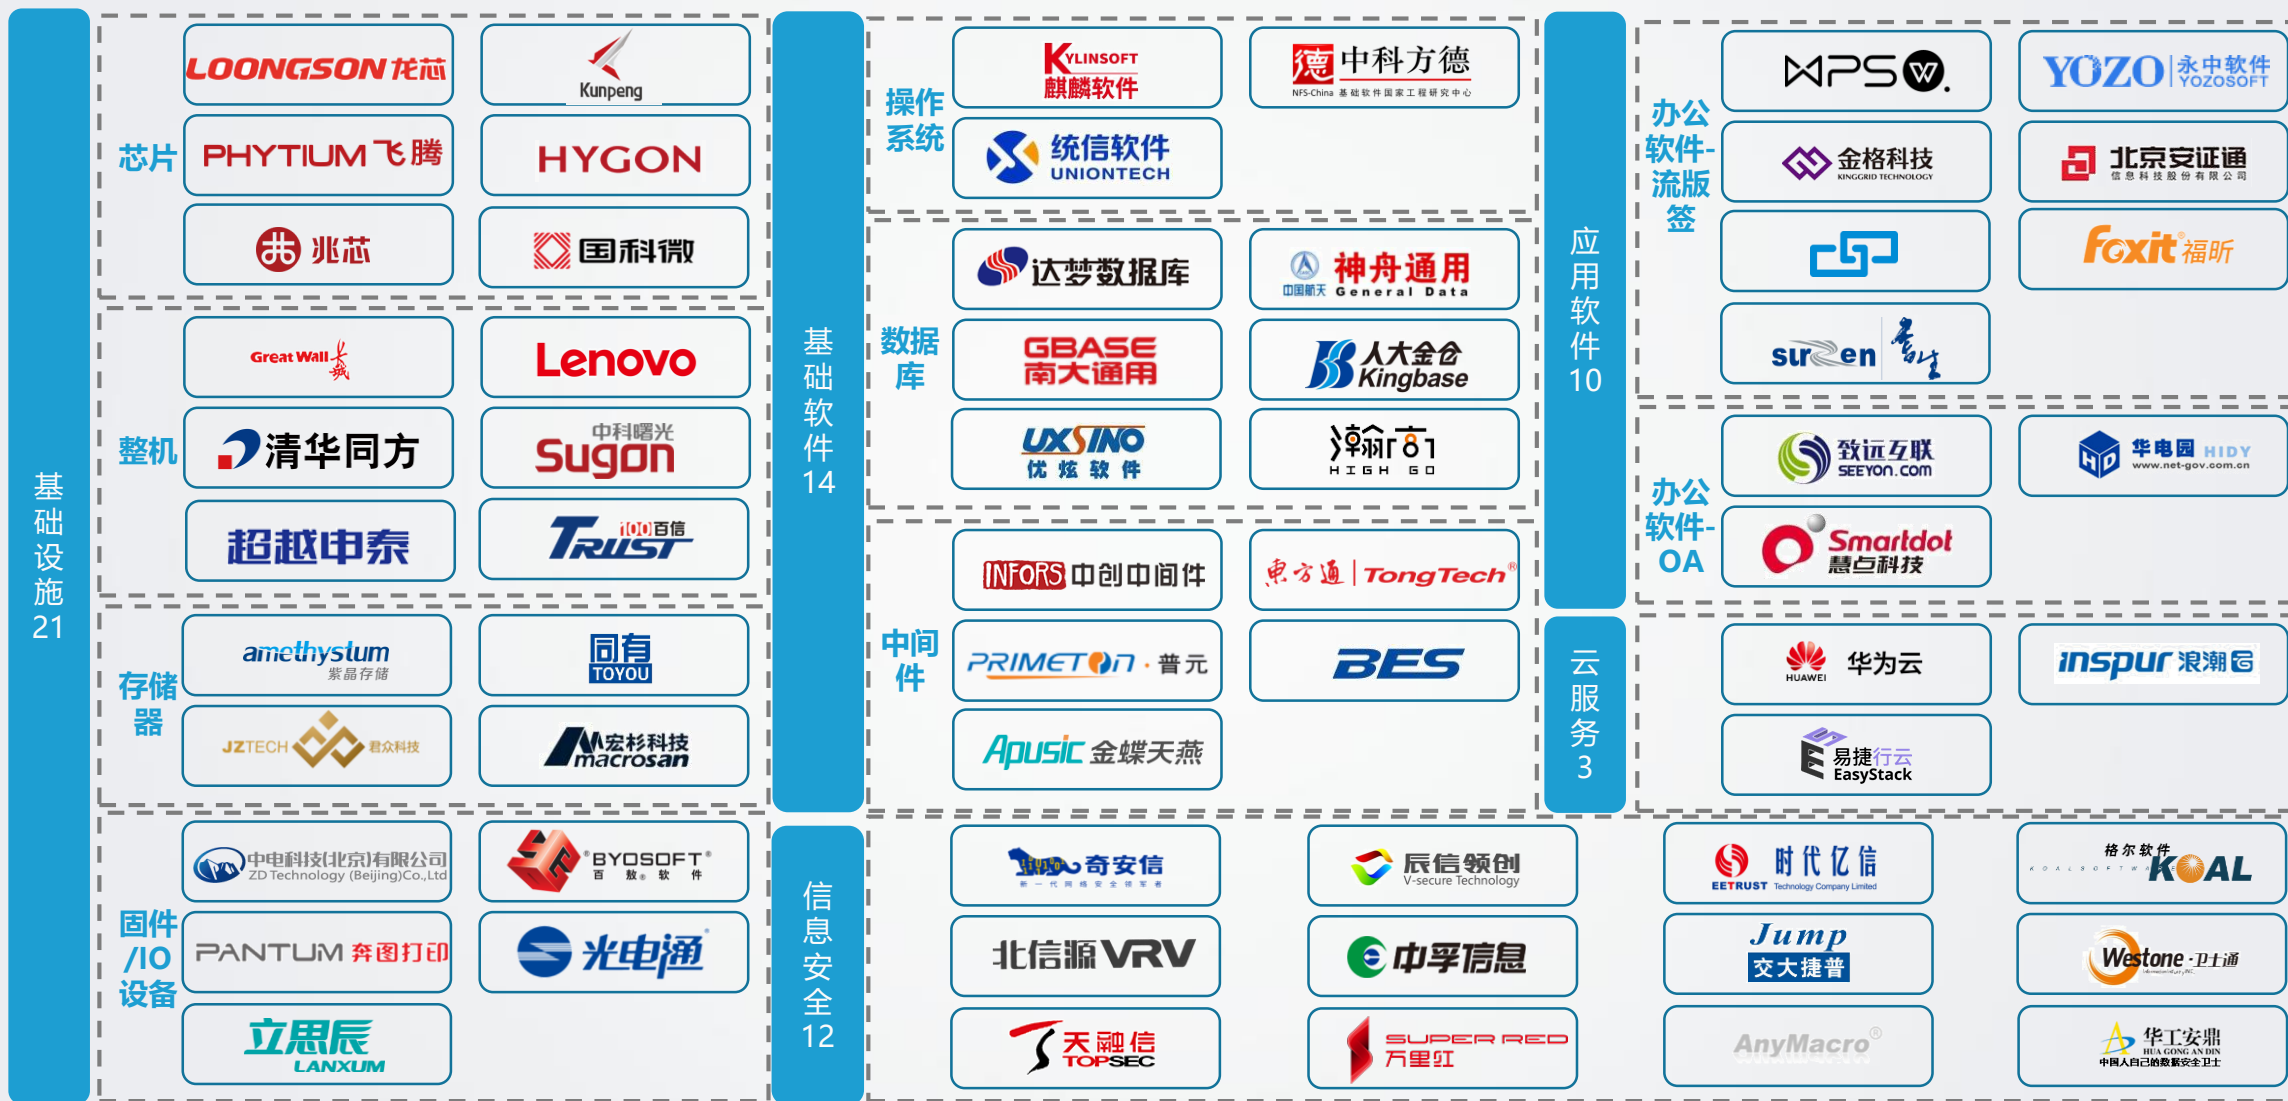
基础设施21

芯片
LOONGSON 龙芯
Kunpeng
PHYTIUM 飞腾
HYGON
兆芯
国科微

整机
Great Wall 长城
Lenovo
清华同方
中科曙光 Sugon
超越申泰
TRUST 百信

存储器
amethystum 紫晶存储
同有 TOYOU
JZTECH 君众科技
宏杉科技 macrosan

固件/IO设备
中电科技(北京)有限公司 ZD Technology (Beijing)Co.,Ltd
BYOSOFT 百敖软件
PANTUM 奔图打印
光电通
立思辰 LANXUM

基础软件14

操作系统
KYLINSOFT 麒麟软件
中科方德 NFS-China 基础软件国家工程研究中心
统信软件 UNIONTECH

数据库
达梦数据库
神舟通用 中国航天 General Data
GBASE 南大通用
人大金仓 Kingbase
UXSINO 优炫软件
瀚高 HIGH GO

中间件
INFORS 中创中间件
东方通 | TongTech
PRIMETON·普元
BES
Apusic 金蝶天燕

信息安全12

奇安信 新一代网络安全领军者
辰信领创 V-secure Technology
时代亿信 EETRUST Technology Company Limited
格尔软件 KOAL
北信源 VRV
中孚信息
Jump 交大捷普
Westone 卫士通
天融信 TOPSEC
SUPER RED 万里红
AnyMacro
华工安鼎 HUA GONG AN DIN 中国人自己的数据安全卫士

应用软件10

办公软件-流版签
WPS
YOZO 永中软件 YOZOSOFT
金格科技 KINGGRID TECHNOLOGY
北京安证通 信息科技股份有限公司
Foxit 福昕
suwell 书生

办公软件-OA
致远互联 SEEYON.com
华电园 HIDY www.net-gov.com.cn
Smartdot 慧点科技

云服务3
HUAWEI 华为云
inspur 浪潮云
易捷行云 EasyStack